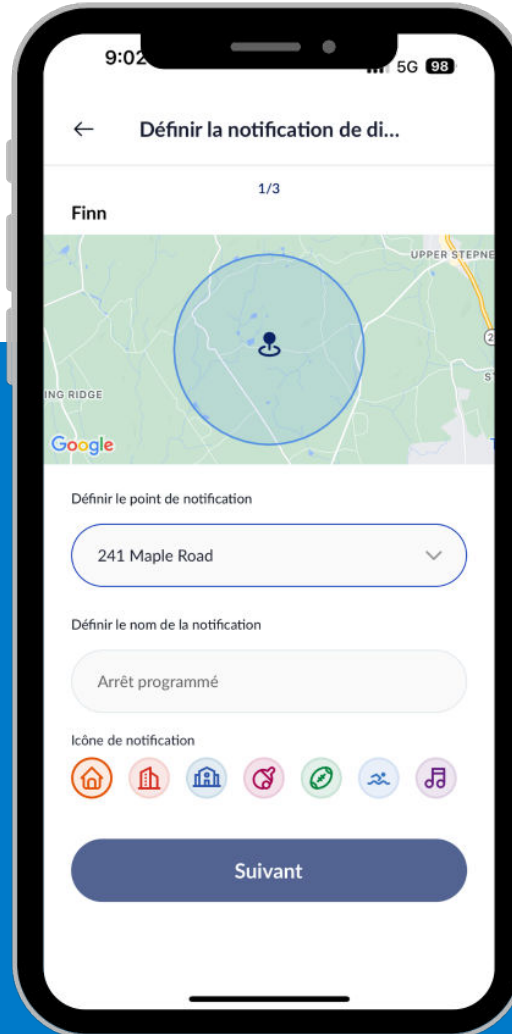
9:02

5G 98

←

Définir la notification de di...

1/3

Finn

UPPER STEPNE

ING RIDGE

Google

Définir le point de notification

241 Maple Road

Définir le nom de la notification

Arrêt programmé

Icône de notification

Suivant